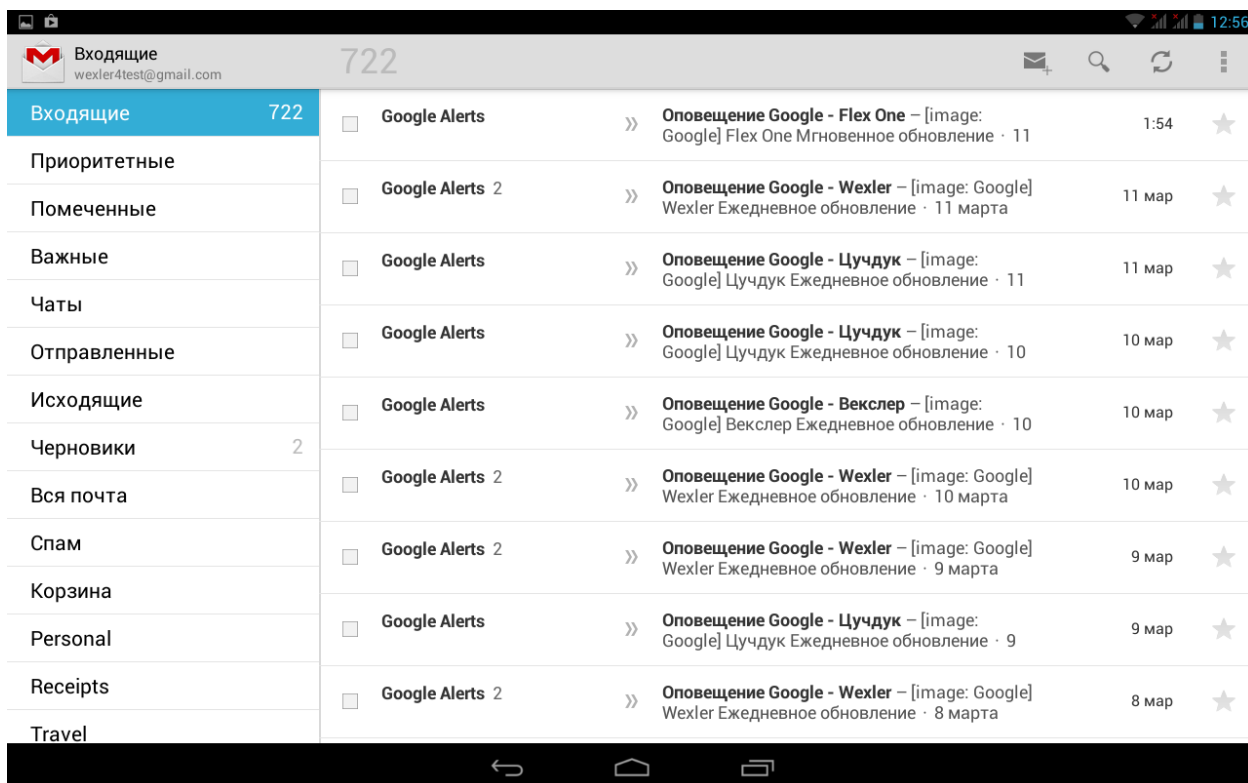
12:56

Входящие
wexler4test@gmail.com

722

Входящие 722
Приоритетные
Помеченные
Важные
Чаты
Отправленные
Исходящие
Черновики 2
Вся почта
Спам
Корзина
Personal
Receipts
Travel

Google Alerts
Оповещение Google - Flex One – [image: Google] Flex One Мгновенное обновление · 11
1:54

Google Alerts 2
Оповещение Google - Wexler – [image: Google] Wexler Ежедневное обновление · 11 марта
11 мар

Google Alerts
Оповещение Google - Цучдук – [image: Google] Цучдук Ежедневное обновление · 11
11 мар

Google Alerts
Оповещение Google - Цучдук – [image: Google] Цучдук Ежедневное обновление · 10
10 мар

Google Alerts
Оповещение Google - Векслер – [image: Google] Векслер Ежедневное обновление · 10
10 мар

Google Alerts 2
Оповещение Google - Wexler – [image: Google] Wexler Ежедневное обновление · 10 марта
10 мар

Google Alerts 2
Оповещение Google - Wexler – [image: Google] Wexler Ежедневное обновление · 9 марта
9 мар

Google Alerts
Оповещение Google - Цучдук – [image: Google] Цучдук Ежедневное обновление · 9
9 мар

Google Alerts 2
Оповещение Google - Wexler – [image: Google] Wexler Ежедневное обновление · 8 марта
8 мар